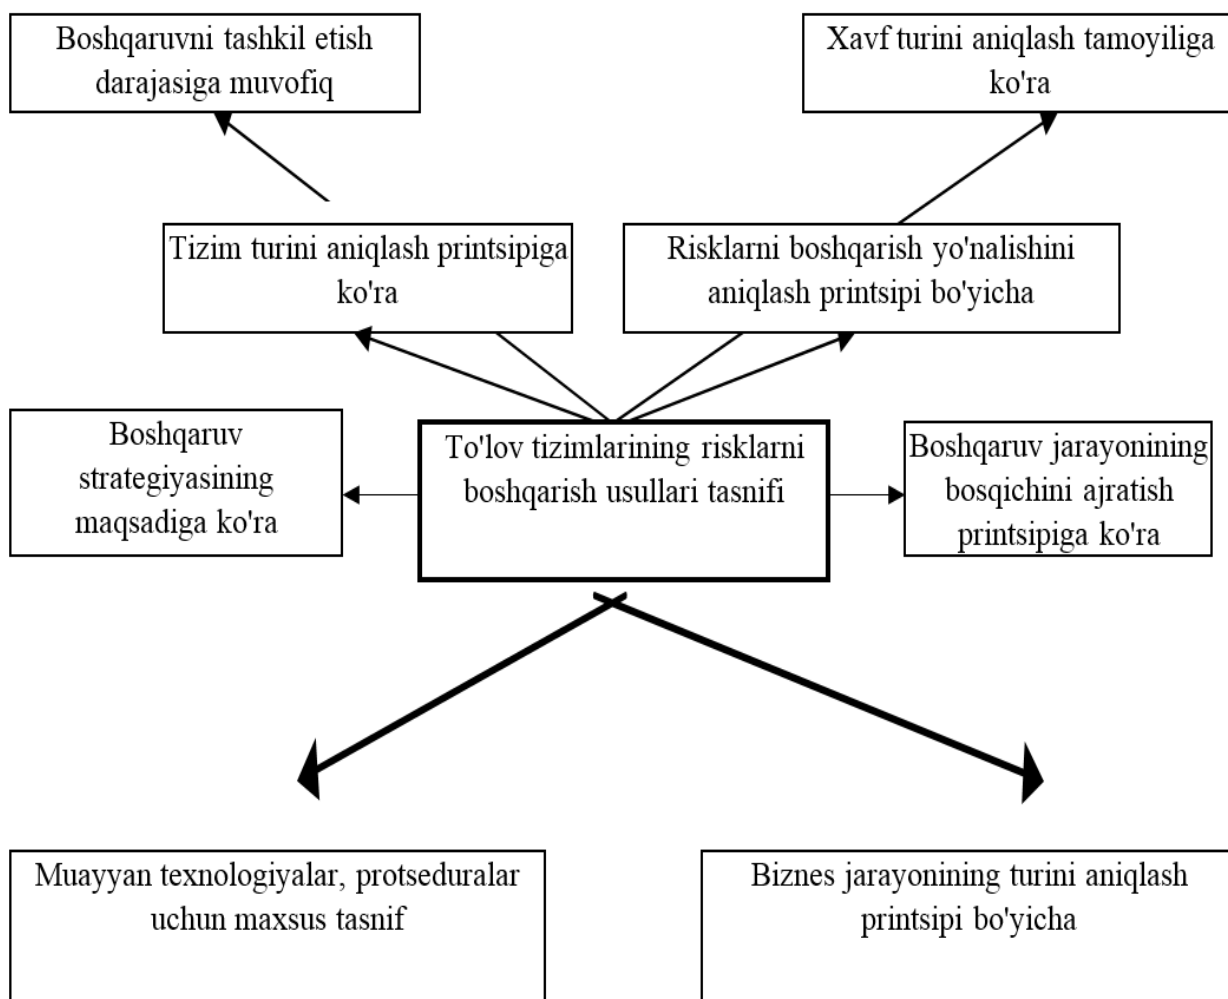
Boshqaruvni tashkil etish darajasiga muvofiq

Xavf turini aniqlash tamoyiliga ko'ra

Tizim turini aniqlash printsipiga ko'ra

Risklarni boshqarish yo'nalishini aniqlash printsipi bo'yicha

Boshqaruv strategiyasining maqsadiga ko'ra

To'lov tizimlarining risklarni boshqarish usullari tasnifi

Boshqaruv jarayonining bosqichini ajratish printsipiga ko'ra

Muayyan texnologiyalar, protseduralar uchun maxsus tasnif

Biznes jarayonining turini aniqlash printsipi bo'yicha